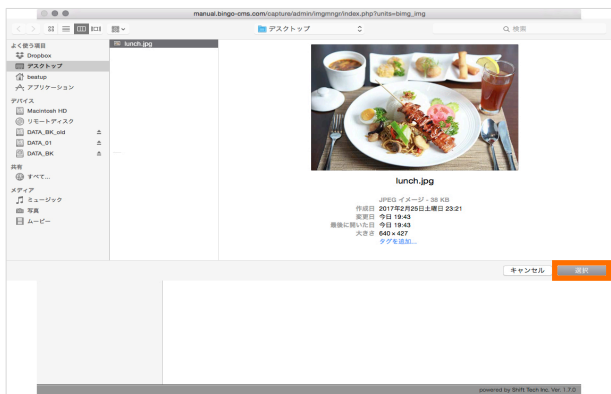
manual.bingo-cms.com/capture/admin/imgmngr/index.php?units=bimg_img

デスクトップ

検索

よく使う項目
Dropbox
デスクトップ
beatup
アプリケーション

デバイス
Macintosh HD
リモートディスク
DATA_BK_old
DATA_01
DATA_BK

共有
すべて...

メディア
ミュージック
写真
ムービー

lunch.jpg

lunch.jpg

JPEG イメージ - 38 KB
作成日 2017年2月25日土曜日 23:21
変更日 今日 19:43
最後に開いた日 今日 19:43
大きさ 640 × 427
タグを追加...

キャンセル
選択

powered by Shift Tech Inc. Ver. 1.7.0